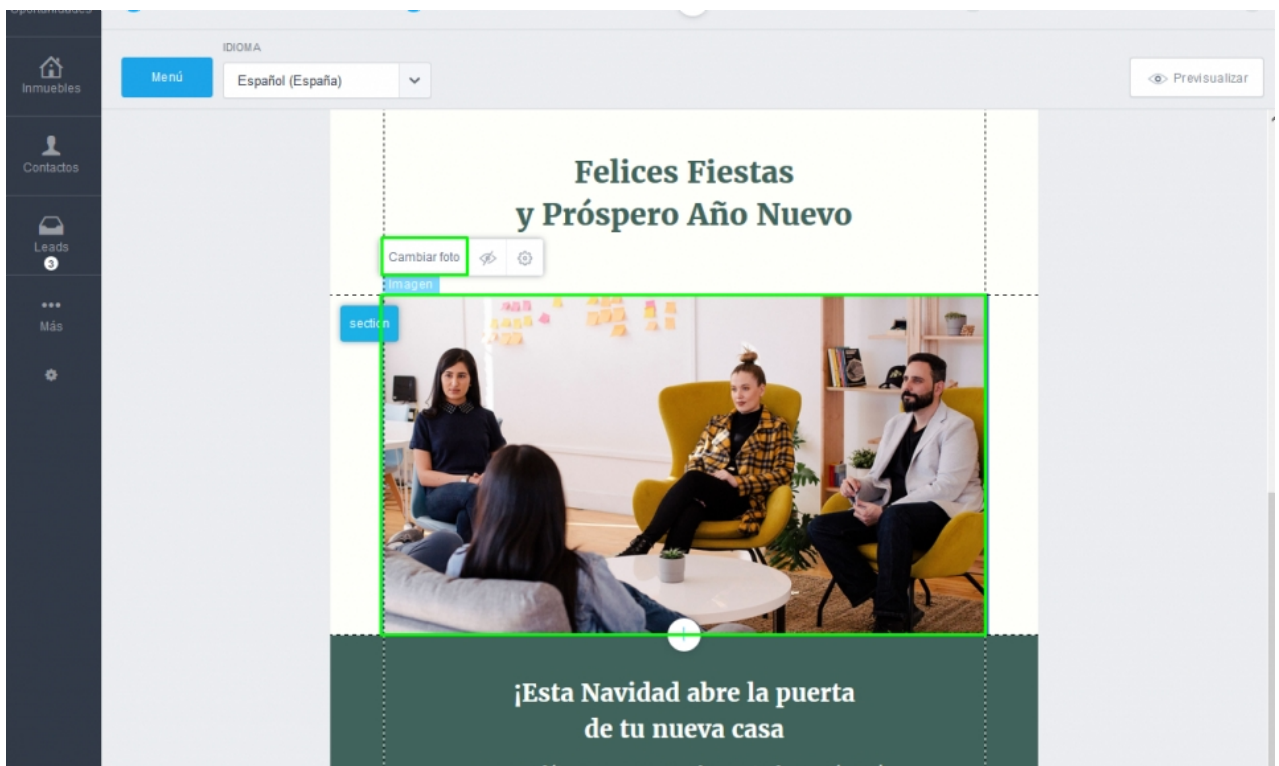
Inmuebles

Contactos

Leads
3

•••
Más

Menú

IDIOMA
Español (España)

Previsualizar

Felices Fiestas
y Próspero Año Nuevo

Cambiar foto

Imagen

section

¡Esta Navidad abre la puerta
de tu nueva casa